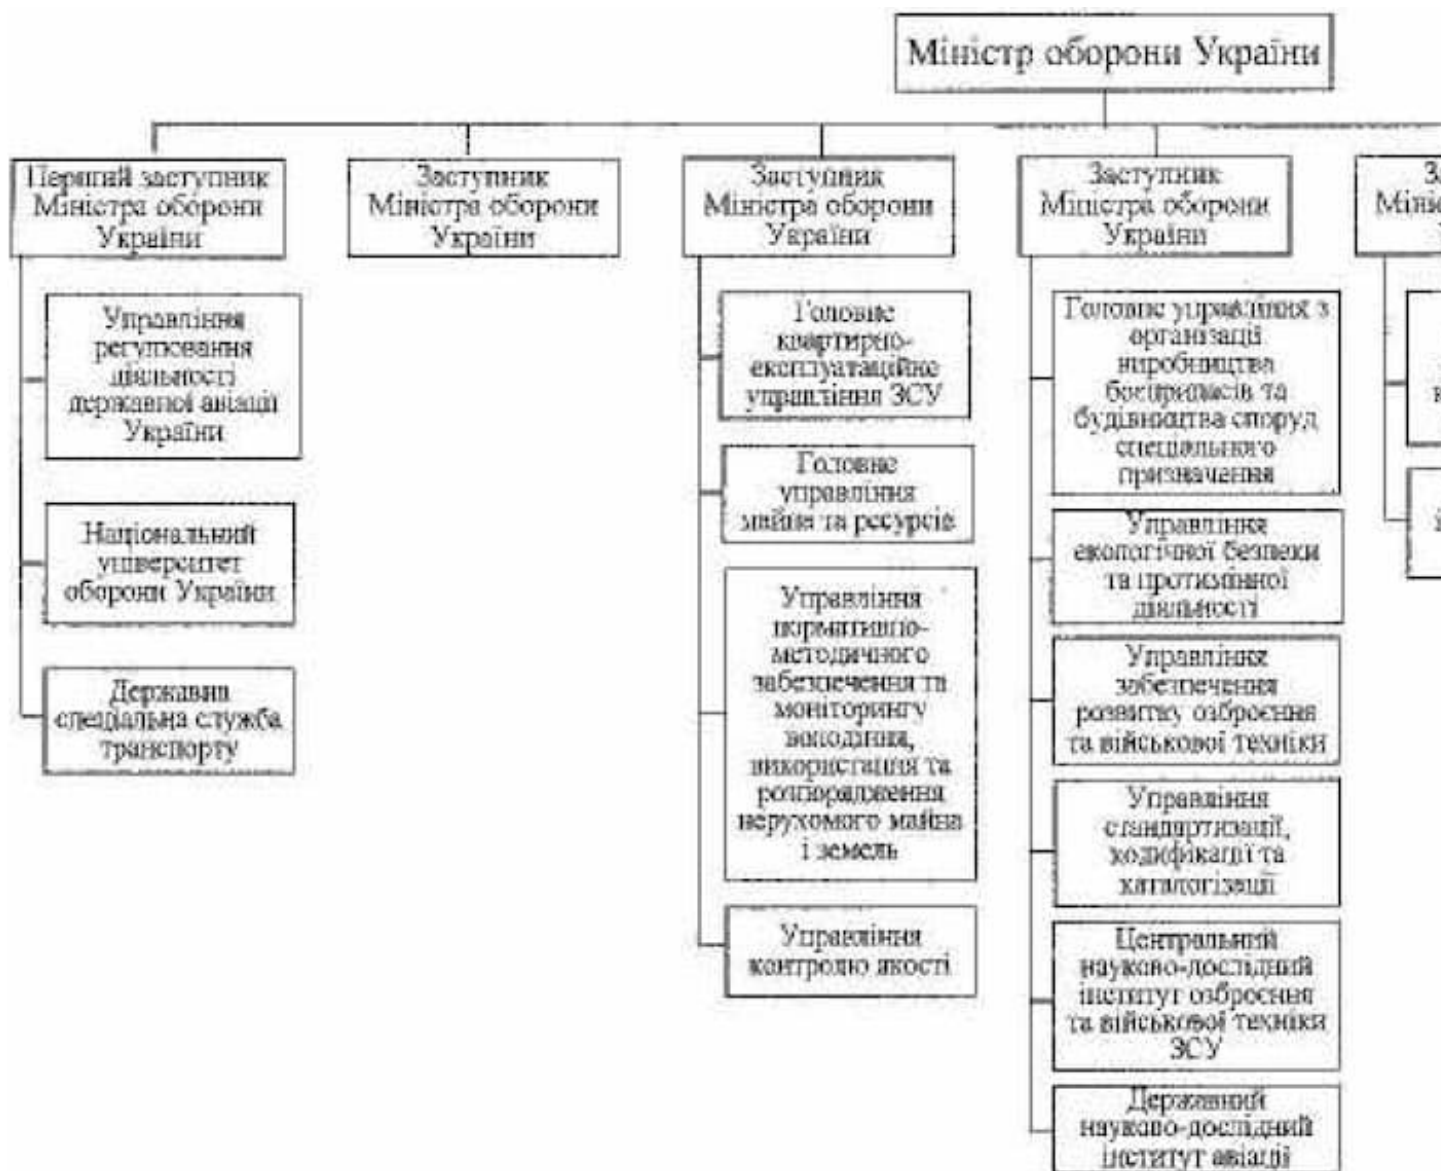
Міністр оборони України

Перший заступник Міністра оборони України

Управління регулювання діяльності державної авіації України

Національний університет оборони України

Державна спеціальна служба транспорту

Заступник Міністра оборони України

Заступник Міністра оборони України

Головне квартирно-експлуатаційне управління ЗСУ

Головне управління майна та ресурсів

Управління нормативно-методичного забезпечення та моніторингу вивільнення, використання та розпорядження нерухомого майна і земель

Управління контролю якості

Заступник Міністра оборони України

Головне управління з організації виробництва боєприпасів та будівництва споруд спеціального призначення

Управління екологічної безпеки та протимінної діяльності

Управління забезпечення розвитку озброєння та військової техніки

Управління стандартизації, кодифікації та каталогізації

Центральний науково-дослідний інститут озброєння та військової техніки ЗСУ

Державний науково-дослідний інститут авіації

За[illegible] Міні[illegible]

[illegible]